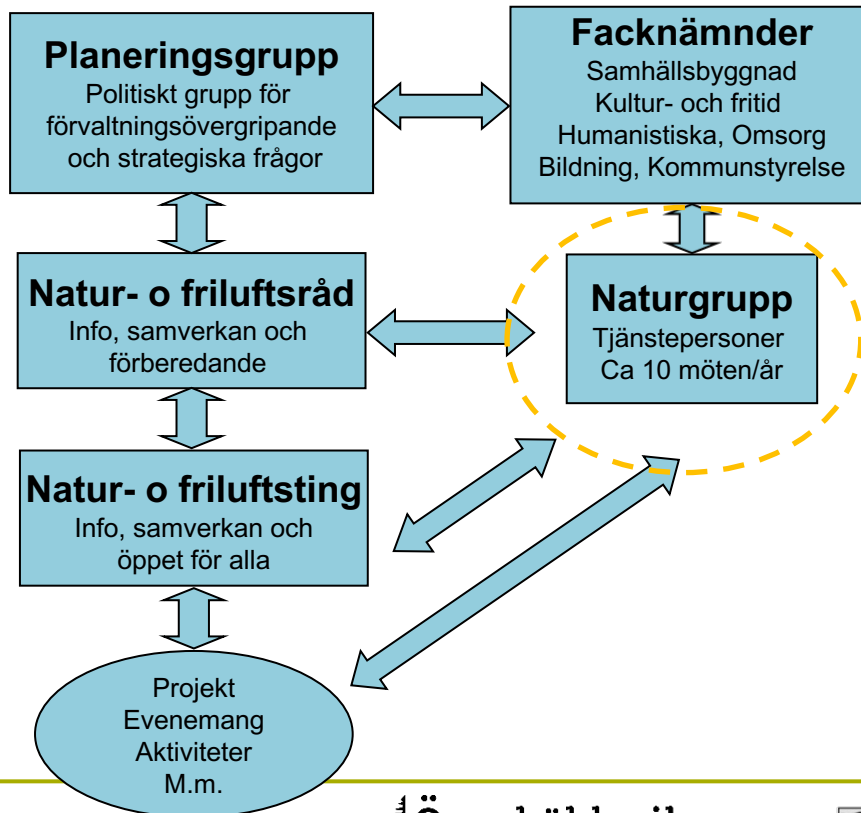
Planeringsgrupp
Politiskt grupp för förvaltningsövergripande och strategiska frågor

Facknämnder
Samhällsbyggnad
Kultur- och fritid
Humanistiska, Omsorg
Bildning, Kommunstyrelse

Natur- o friluftsråd
Info, samverkan och förberedande

Naturgrupp
Tjänstepersoner
Ca 10 möten/år

Natur- o friluftsting
Info, samverkan och öppet för alla

Projekt
Evenemang
Aktiviteter
M.m.

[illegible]